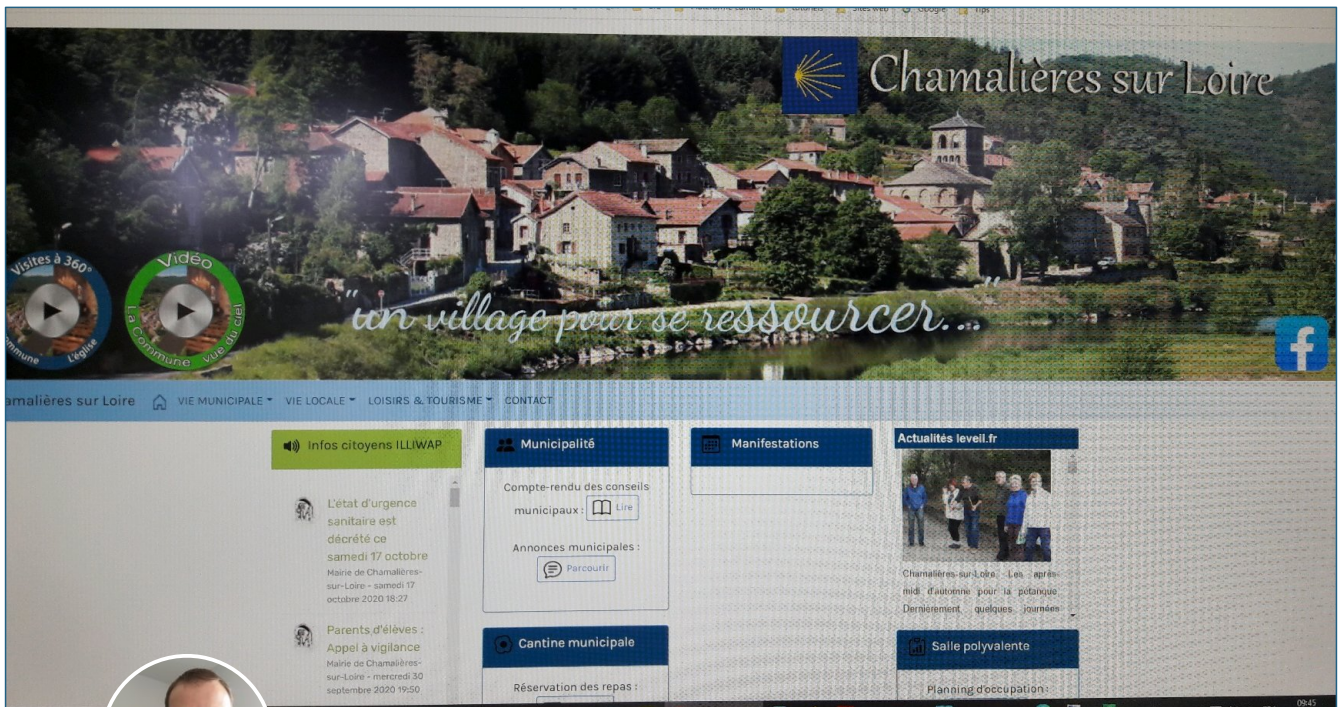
Chamalières sur Loire

Visites à 360°
Commune L'église

Vidéo
La Commune vue du ciel

"un village pour se ressourcer..."

amalières sur Loire VIE MUNICIPALE VIE LOCALE LOISIRS & TOURISME CONTACT

Infos citoyens ILLIWAP

L'état d'urgence sanitaire est décrété ce samedi 17 octobre
Mairie de Chamalières-sur-Loire - samedi 17 octobre 2020 18:27

Parents d'élèves : Appel à vigilance
Mairie de Chamalières-sur-Loire - mercredi 30 septembre 2020 19:50

Municipalité

Compte-rendu des conseils municipaux : Lire

Annonces municipales : Parcourir

Cantine municipale

Réservation des repas :

Manifestations

Actualités leveil.fr

Chamalières-sur-Loire. Les après-midi d'automne pour la pétanque Dernièrement, quelques journées

Salle polyvalente

Planning d'occupation :

09:45